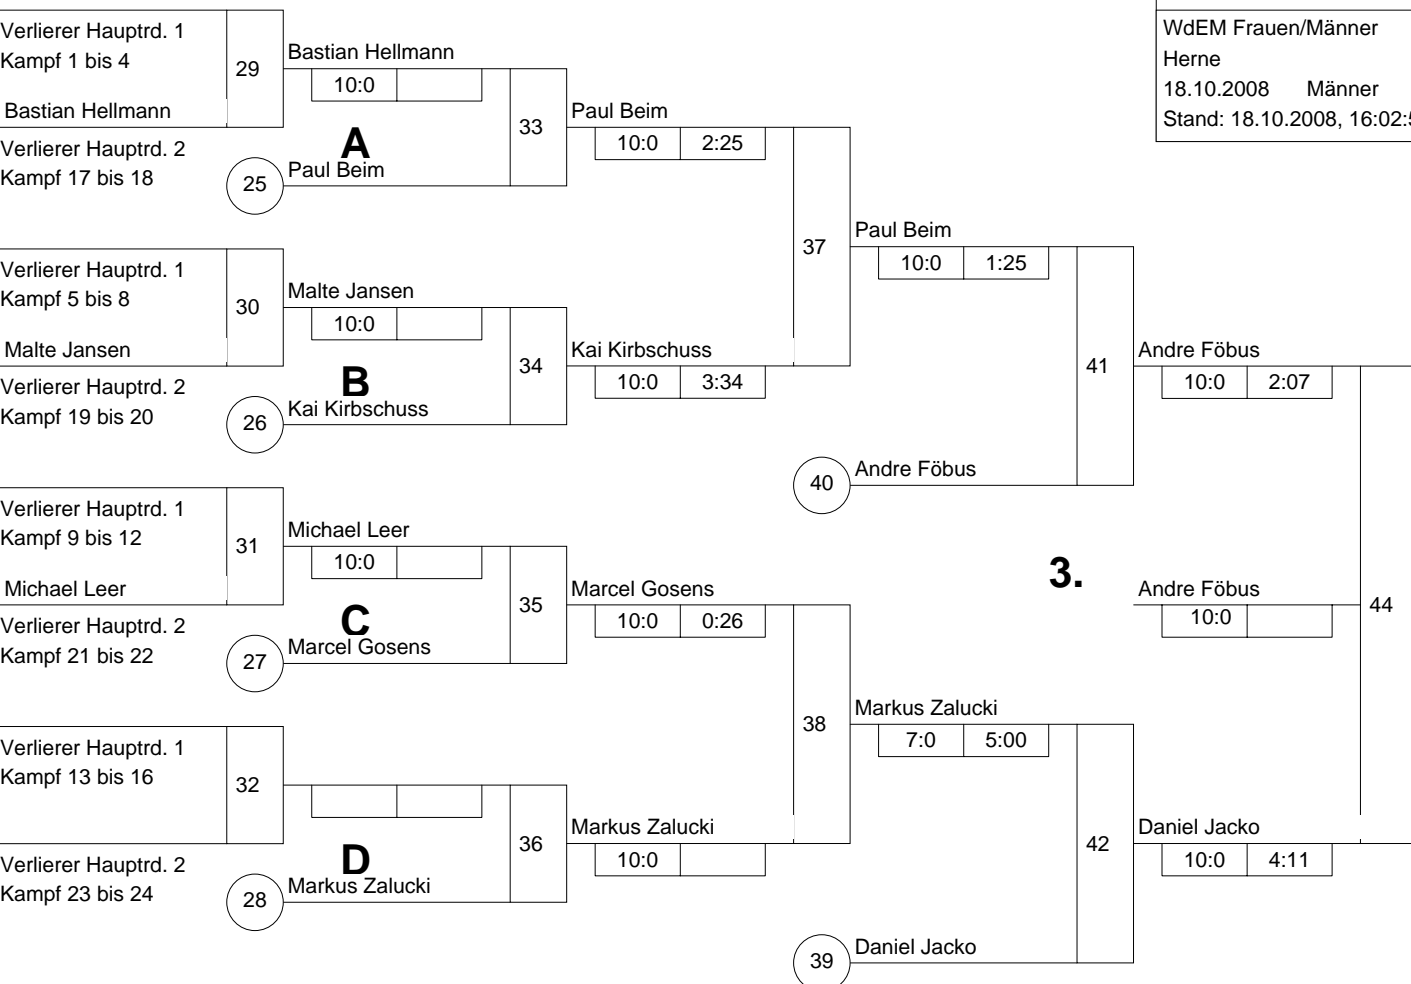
WdEM Frauen/Männer
Herne
18.10.2008 Männer
Stand: 18.10.2008, 16:02:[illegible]

Verlierer Hauptrd. 1
Kampf 1 bis 4
Bastian Hellmann
29
Bastian Hellmann
10:0
33
Paul Beim
10:0 2:25
Verlierer Hauptrd. 2
Kampf 17 bis 18
A
25
Paul Beim

37
Paul Beim
10:0 1:25

Verlierer Hauptrd. 1
Kampf 5 bis 8
Malte Jansen
30
Malte Jansen
10:0
34
Kai Kirbschuss
10:0 3:34
Verlierer Hauptrd. 2
Kampf 19 bis 20
B
26
Kai Kirbschuss

41
Andre Föbus
10:0 2:07

40
Andre Föbus

Verlierer Hauptrd. 1
Kampf 9 bis 12
Michael Leer
31
Michael Leer
10:0
35
Marcel Gosens
10:0 0:26
Verlierer Hauptrd. 2
Kampf 21 bis 22
C
27
Marcel Gosens

3.

Andre Föbus
10:0
44

38
Markus Zalucki
7:0 5:00

Verlierer Hauptrd. 1
Kampf 13 bis 16
32
36
Markus Zalucki
10:0
Verlierer Hauptrd. 2
Kampf 23 bis 24
D
28
Markus Zalucki

42
Daniel Jacko
10:0 4:11

39
Daniel Jacko